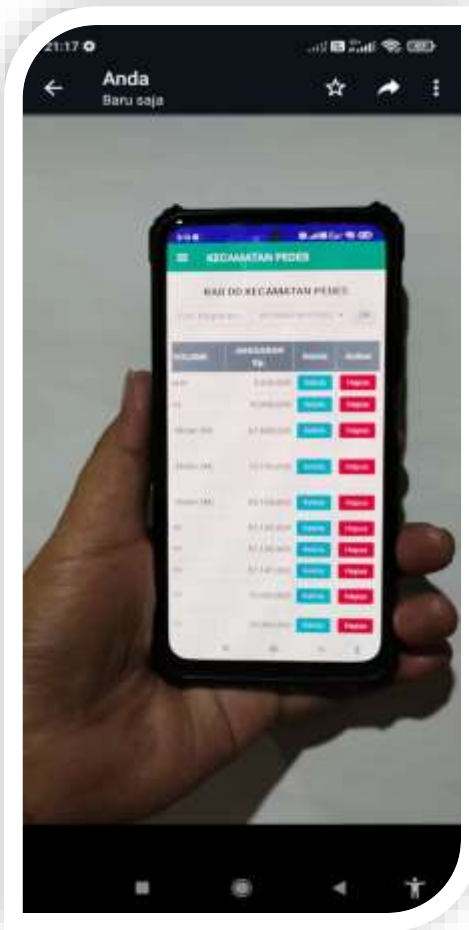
21:17

Anda
Baru saja

KECAMATAN PEDES

RAB DD KECAMATAN PEDES

| VOLUME | ANGGARAN Rp. | Detail | Action |
|---|---|---|---|
| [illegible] | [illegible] | Detail | Hapus |
| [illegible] | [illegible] | Detail | Hapus |
| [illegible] | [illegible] | Detail | Hapus |
| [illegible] | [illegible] | Detail | Hapus |
| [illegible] | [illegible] | Detail | Hapus |
| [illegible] | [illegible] | Detail | Hapus |
| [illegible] | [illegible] | Detail | Hapus |
| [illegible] | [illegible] | Detail | Hapus |
| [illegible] | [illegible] | Detail | Hapus |
| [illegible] | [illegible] | Detail | Hapus |